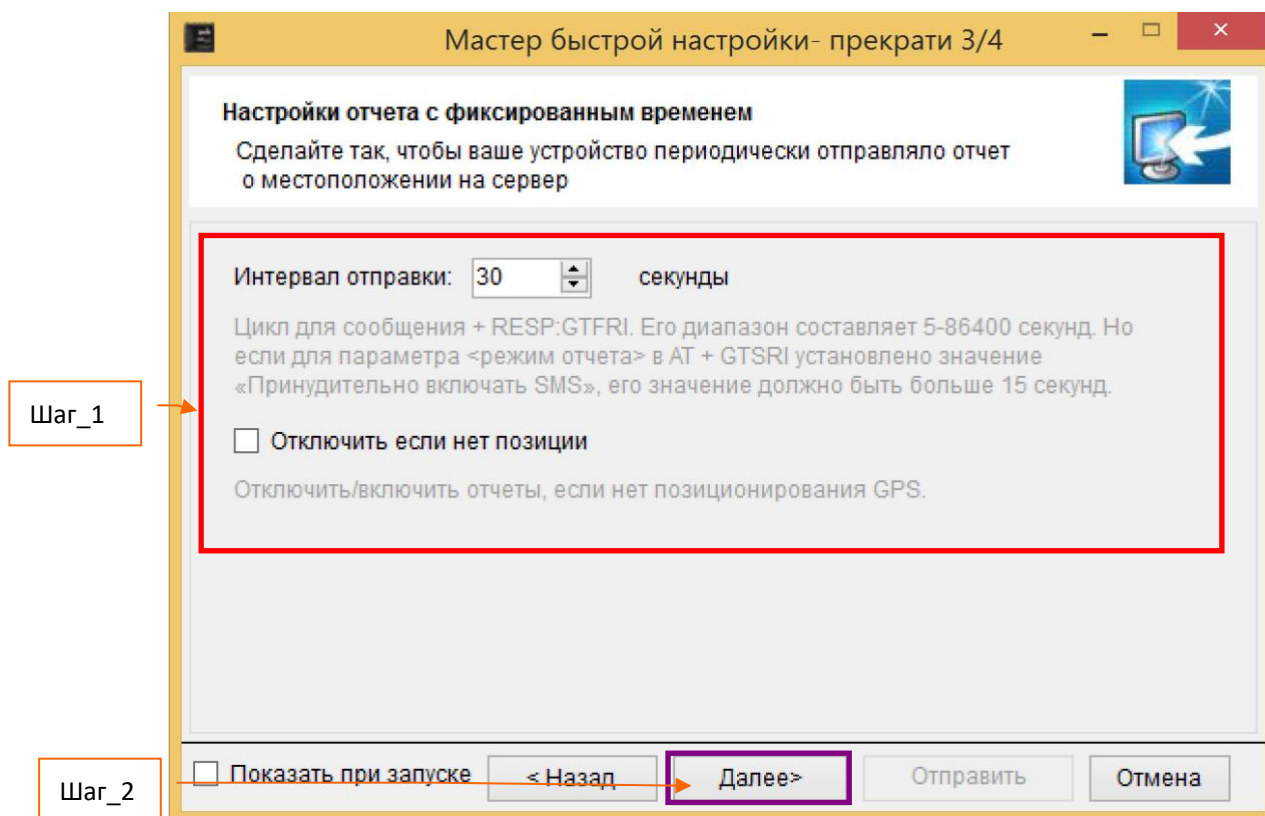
Мастер быстрой настройки- прекрати 3/4

Настройки отчета с фиксированным временем

Сделайте так, чтобы ваше устройство периодически отправляло отчет о местоположении на сервер

Интервал отправки: 30 секунды

Цикл для сообщения + RESP:GTFRI. Его диапазон составляет 5-86400 секунд. Но если для параметра <режим отчета> в AT + GTSRI установлено значение «Принудительно включать SMS», его значение должно быть больше 15 секунд.

Шаг_1

Отключить если нет позиции

Отключить/включить отчеты, если нет позиционирования GPS.

Показать при запуске

< Назад

Далее>

Отправить

Отмена

Шаг_2